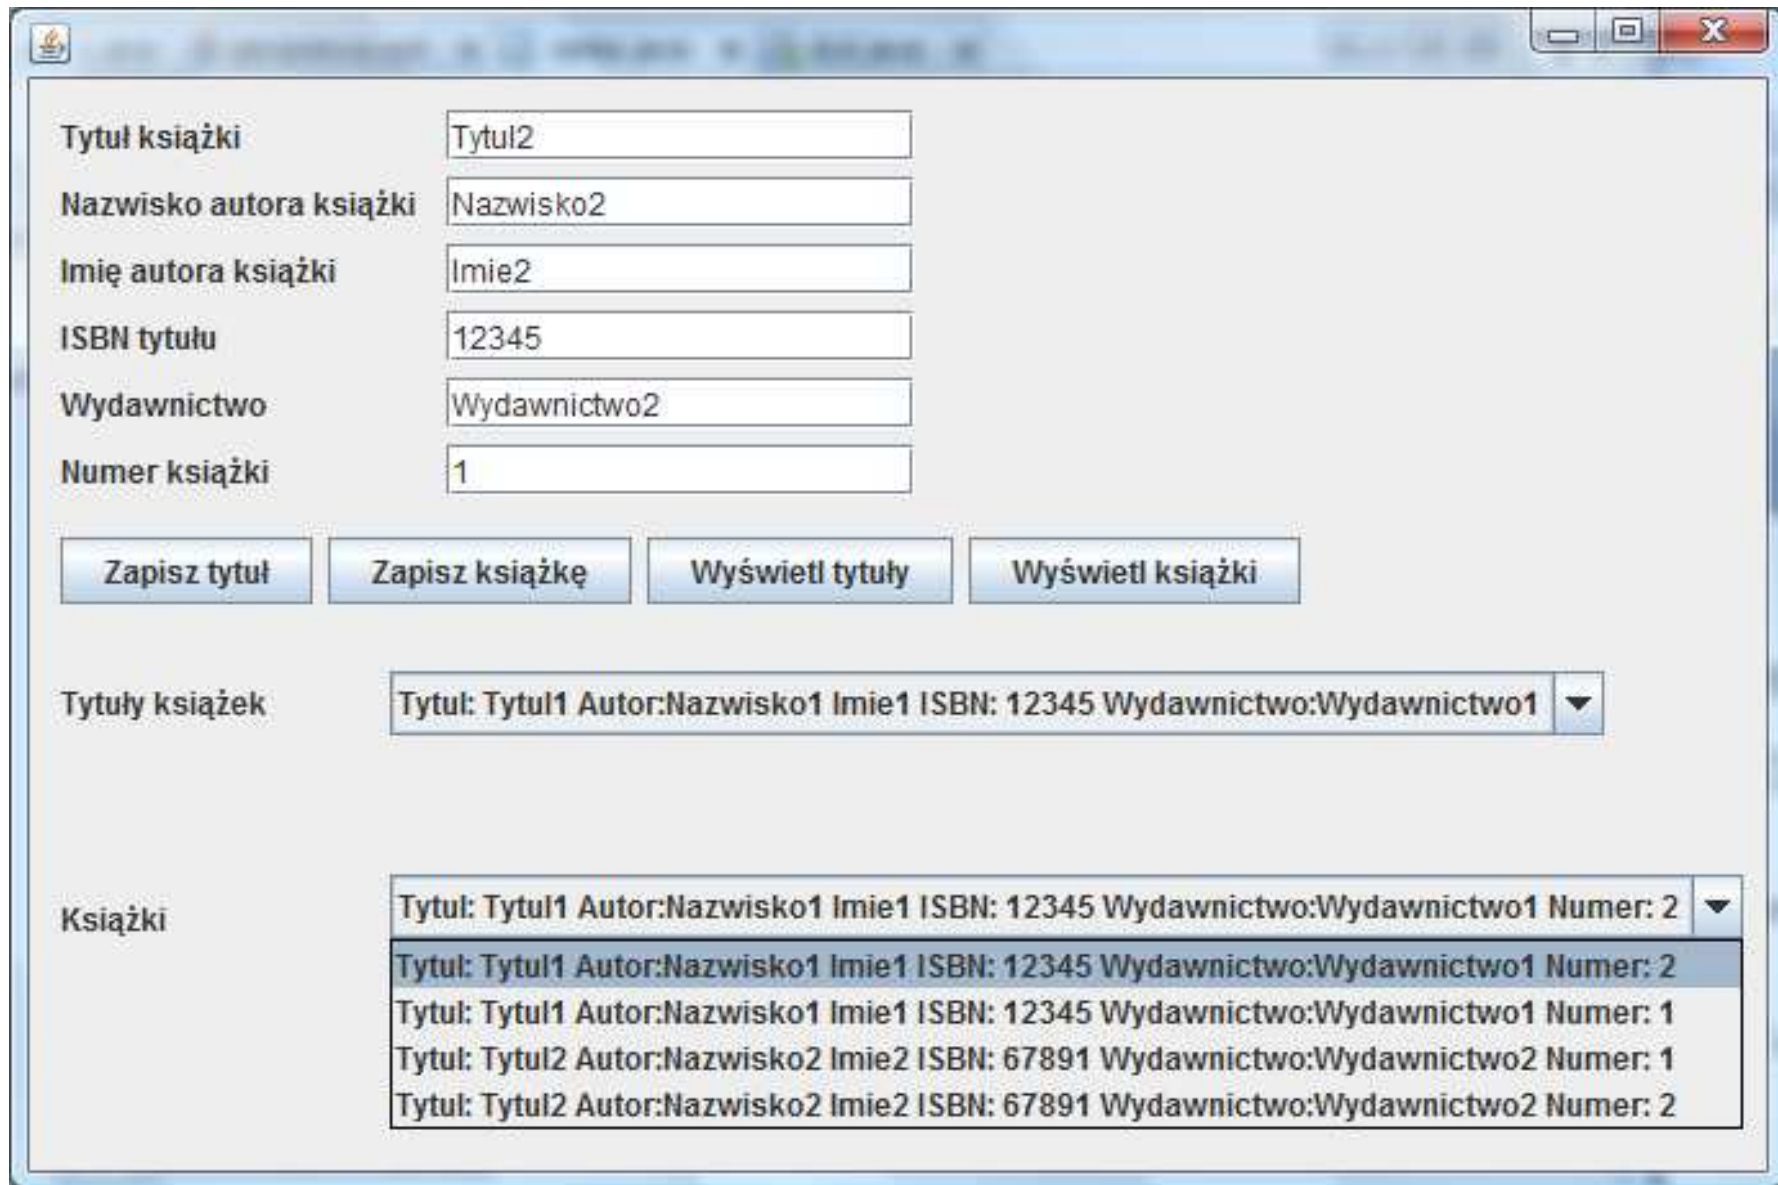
Tytuł książki
Tytul2

Nazwisko autora książki
Nazwisko2

Imię autora książki
Imie2

ISBN tytułu
12345

Wydawnictwo
Wydawnictwo2

Numer książki
1

Zapisz tytuł
Zapisz książkę
Wyświetl tytuły
Wyświetl książki

Tytuły książek
Tytul: Tytul1 Autor:Nazwisko1 Imie1 ISBN: 12345 Wydawnictwo:Wydawnictwo1

Książki
Tytul: Tytul1 Autor:Nazwisko1 Imie1 ISBN: 12345 Wydawnictwo:Wydawnictwo1 Numer: 2
Tytul: Tytul1 Autor:Nazwisko1 Imie1 ISBN: 12345 Wydawnictwo:Wydawnictwo1 Numer: 2
Tytul: Tytul1 Autor:Nazwisko1 Imie1 ISBN: 12345 Wydawnictwo:Wydawnictwo1 Numer: 1
Tytul: Tytul2 Autor:Nazwisko2 Imie2 ISBN: 67891 Wydawnictwo:Wydawnictwo2 Numer: 1
Tytul: Tytul2 Autor:Nazwisko2 Imie2 ISBN: 67891 Wydawnictwo:Wydawnictwo2 Numer: 2